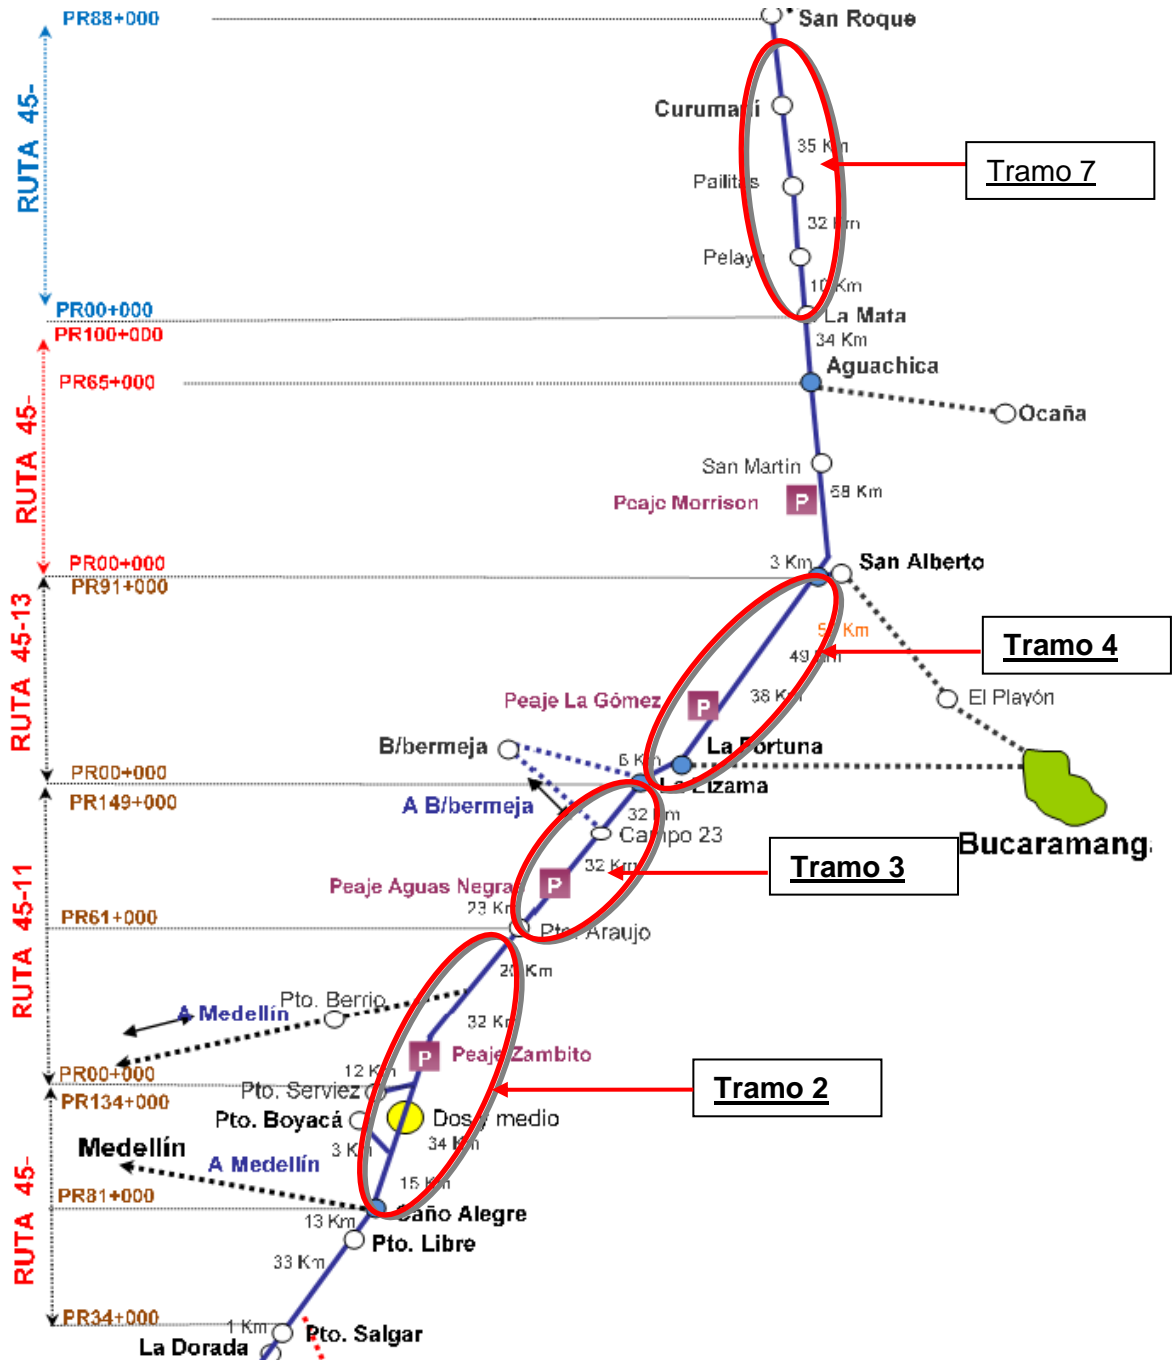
PR88+000
San Roque
RUTA 45-
Curumaní
35 Km
Tramo 7
Pailitas
32 Km
Pelaya
10 Km
PR00+000
La Mata
PR100+000
34 Km
Aguachica
PR65+000
Ocaña
RUTA 45-
San Martin
Peaje Morrison
58 Km
PR00+000
3 Km
San Alberto
PR91+000
5 Km
Tramo 4
49 Km
RUTA 45-13
Peaje La Gómez
38 Km
El Playón
B/bermeja
La Fortuna
6 Km
PR00+000
La Lizama
PR149+000
A B/bermeja
32 Km
Campo 23
Bucaramang
32 Km
Tramo 3
Peaje Aguas Negras
23 Km
PR61+000
Pto. Araujo
RUTA 45-11
20 Km
Pto. Berrio
A Medellín
32 Km
Peaje Zambito
PR00+000
12 Km
Pto. Serviez
Tramo 2
PR134+000
Pto. Boyacá
Dos y medio
34 Km
Medellín
3 Km
A Medellín
15 Km
PR81+000
Caño Alegre
13 Km
Pto. Libre
RUTA 45-
33 Km
PR34+000
1 Km
Pto. Salgar
La Dorada